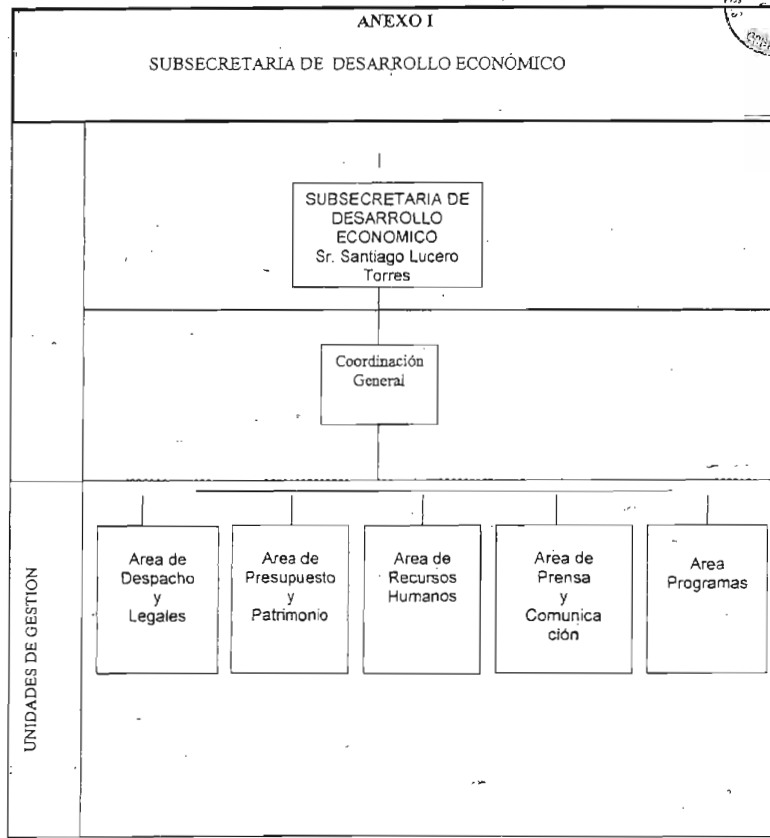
ANEXO I

SUBSECRETARIA DE DESARROLLO ECONÓMICO

SUBSECRETARIA DE DESARROLLO ECONOMICO
Sr. Santiago Lucero Torres

Coordinación General

UNIDADES DE GESTION

Area de Despacho y Legales

Area de Presupuesto y Patrimonio

Area de Recursos Humanos

Area de Prensa y Comunicación

Area Programas